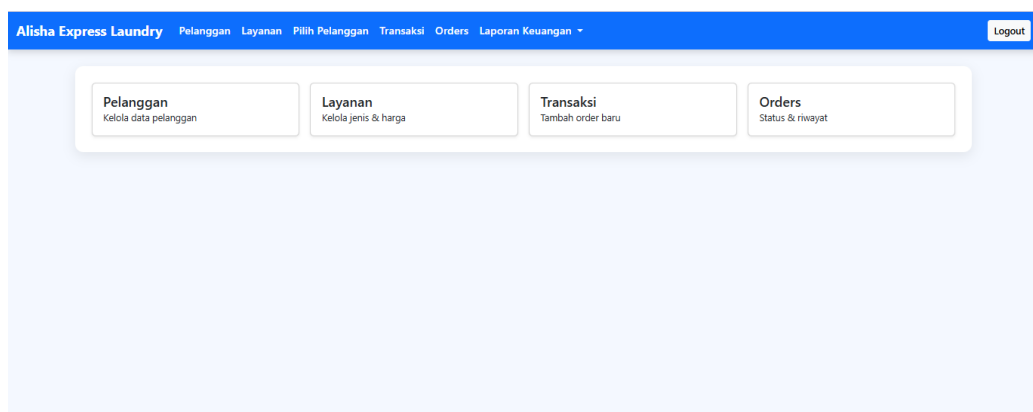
Alisha Express Laundry Pelanggan Layanan Pilih Pelanggan Transaksi Orders Laporan Keuangan ▾ Logout

Pelanggan
Kelola data pelanggan

Layanan
Kelola jenis & harga

Transaksi
Tambah order baru

Orders
Status & riwayat